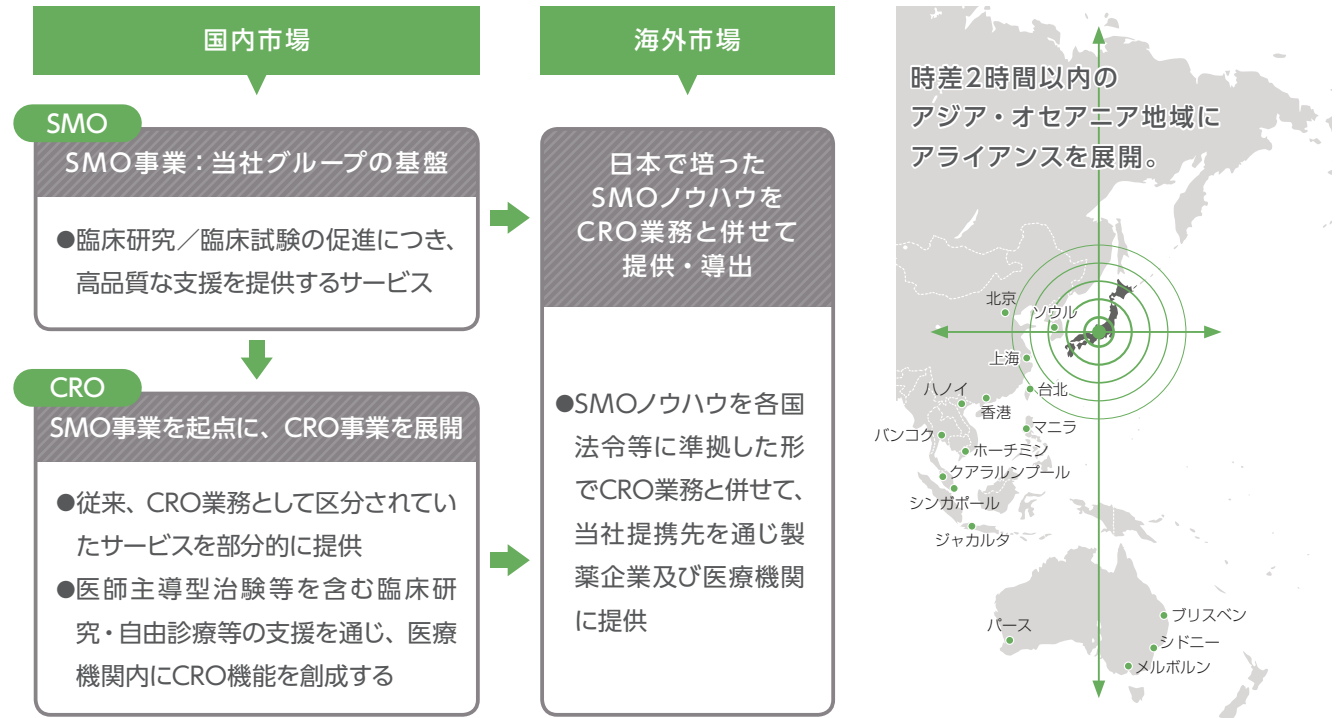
国内市場

SMO

SMO事業：当社グループの基盤

●臨床研究／臨床試験の促進につき、高品質な支援を提供するサービス

CRO

SMO事業を起点に、CRO事業を展開

●従来、CRO業務として区分されていたサービスを部分的に提供

●医師主導型治験等を含む臨床研究・自由診療等の支援を通じ、医療機関内にCRO機能を創成する

海外市場

日本で培ったSMOノウハウをCRO業務と併せて提供・導出

●SMOノウハウを各国法令等に準拠した形でCRO業務と併せて、当社提携先を通じ製薬企業及び医療機関に提供

時差2時間以内のアジア・オセアニア地域にアライアンスを展開。

北京
ソウル
上海
台北
ハノイ
香港
マニラ
バンコク
ホーチミン
クアラルンプール
シンガポール
ジャカルタ
ブリスベン
パース
シドニー
メルボルン